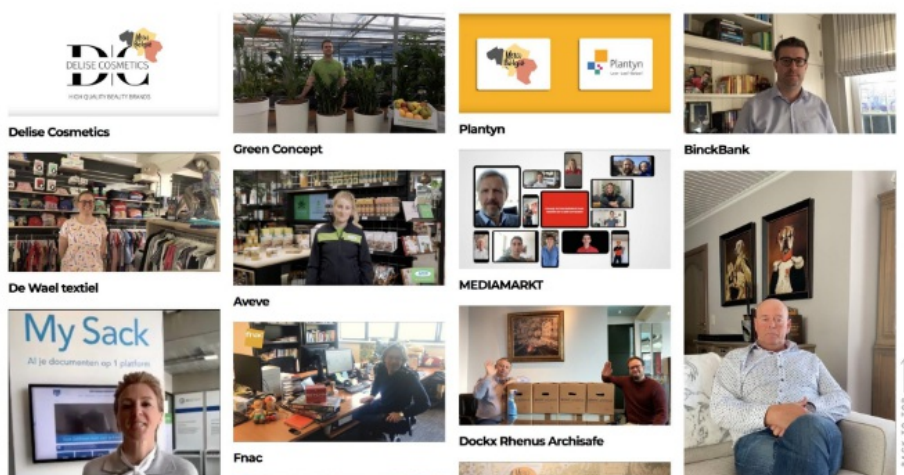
DC
DELISE COSMETICS
HIGH QUALITY BEAUTY BRANDS

Delise Cosmetics

Green Concept

Plantyn

BinckBank

De Wael textiel

Aveve

MEDIAMARKT

My Sack
Al je documenten op 1 platform

Fnac

Dockx Rhenus Archisafe